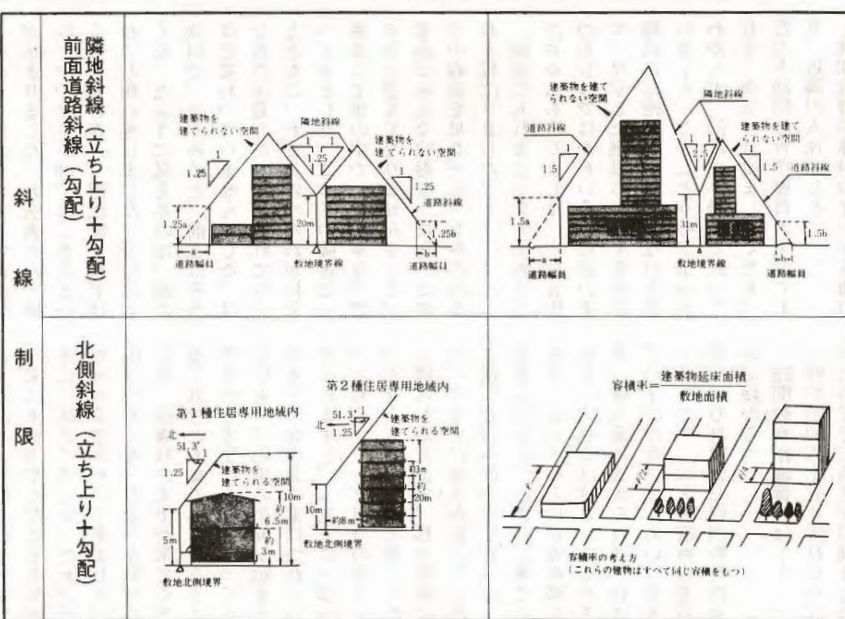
斜線制限

隣地斜線（立ち上り＋勾配）
前面道路斜線（勾配）

建築物を建てられない空間
隣地斜線
建築物を建てられない空間
1
1.25
1
1.25
1
1.25
1.25a
20m
道路斜線
1.25b
a
道路幅員
敷地境界線
b
道路幅員

建築物を建てられない空間
隣地斜線
道路斜線
1
1.5
1
1
1
1.5
建築物を建てられない空間
道路斜線
1.5a
31m
1.5b
a
道路幅員
敷地境界線
b
道路幅員

北側斜線（立ち上り＋勾配）

第１種住居専用地域内
北
51.3°
1
1.25
建築物を建てられる空間
10m
約6.5m
約3m
5m
敷地北側境界

第２種住居専用地域内
北
51.3°
1
1.25
建築物を建てられる空間
約3m
約20m
10m
約8m
敷地北側境界

容積率＝$\frac{\text{建築物延床面積}}{\text{敷地面積}}$

容積率の考え方
（これらの建物はすべて同じ容積をもつ）